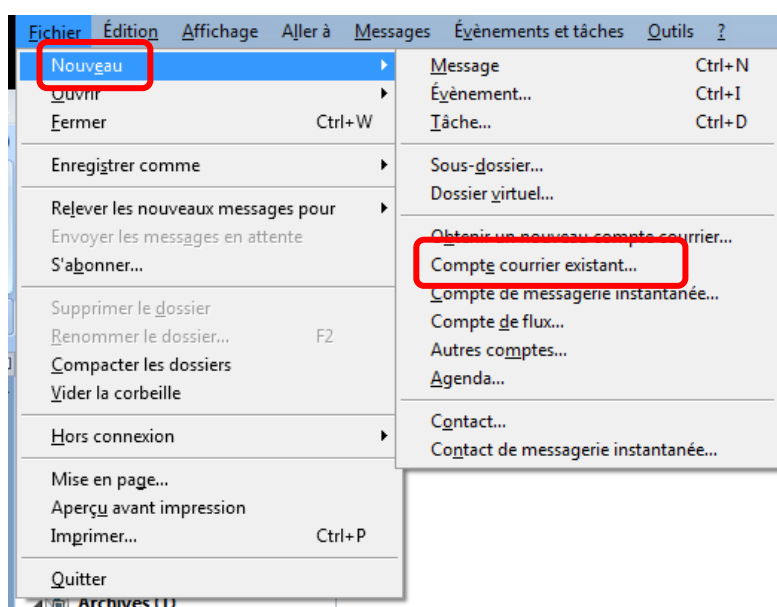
Fichier Édition Affichage Aller à Messages Évènements et tâches Outils ?

Nouveau
Ouvrir
Fermer Ctrl+W
Enregistrer comme
Relever les nouveaux messages pour
Envoyer les messages en attente
S'abonner...
Supprimer le dossier
Renommer le dossier... F2
Compacter les dossiers
Vider la corbeille
Hors connexion
Mise en page...
Aperçu avant impression
Imprimer... Ctrl+P
Quitter

Message Ctrl+N
Évènement... Ctrl+I
Tâche... Ctrl+D
Sous-dossier...
Dossier virtuel...
Obtenir un nouveau compte courrier...
Compte courrier existant...
Compte de messagerie instantanée...
Compte de flux...
Autres comptes...
Agenda...
Contact...
Contact de messagerie instantanée...

Archives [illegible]